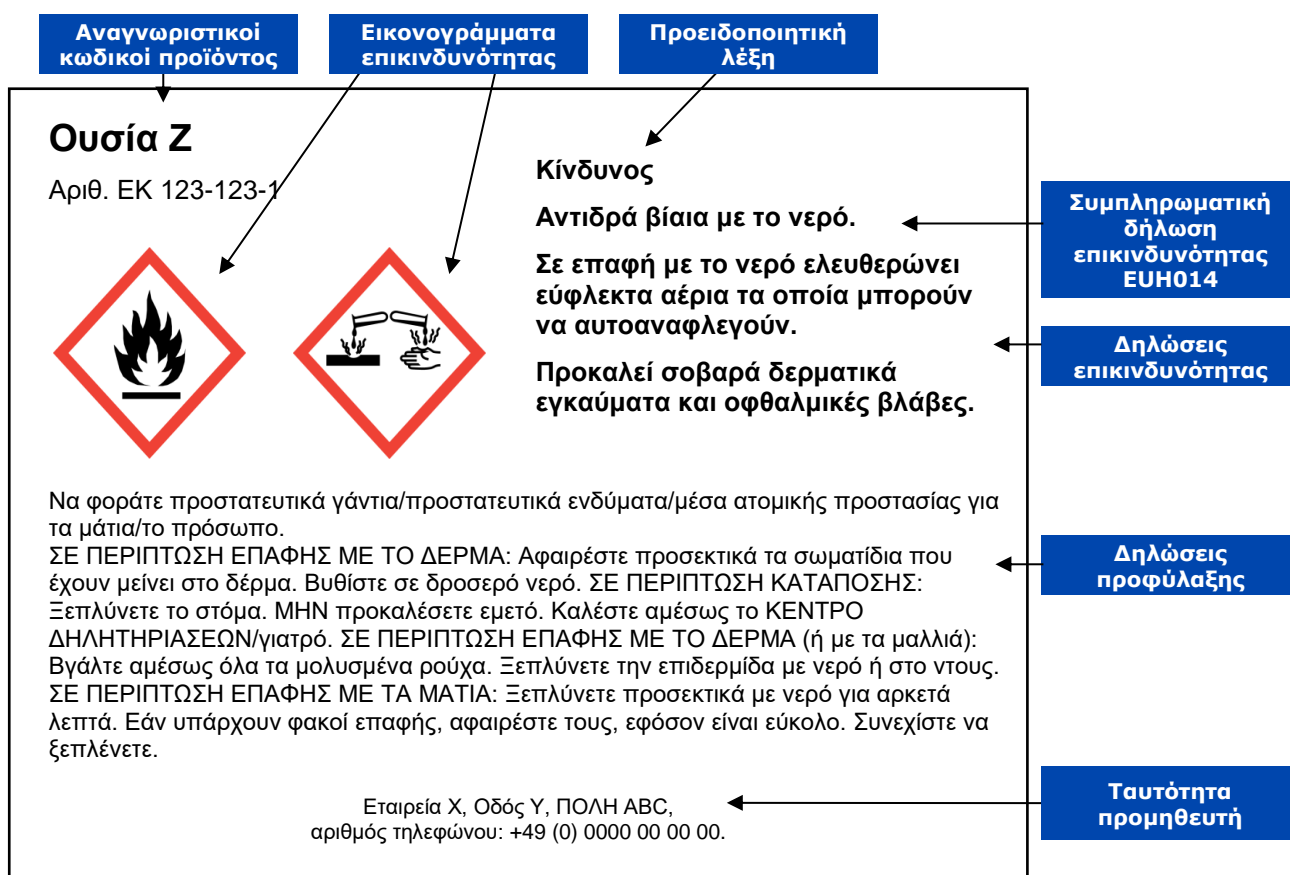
Αναγνωριστικοί κωδικοί προϊόντος

Εικονογράμματα επικινδυνότητας

Προειδοποιητική λέξη

Ουσία Z

Αριθ. ΕΚ 123-123-1

Κίνδυνος

Αντιδρά βίαια με το νερό.

Συμπληρωματική δήλωση επικινδυνότητας EUH014

Σε επαφή με το νερό ελευθερώνει εύφλεκτα αέρια τα οποία μπορούν να αυτοαναφλεγούν.

Προκαλεί σοβαρά δερματικά εγκαύματα και οφθαλμικές βλάβες.

Δηλώσεις επικινδυνότητας

Να φοράτε προστατευτικά γάντια/προστατευτικά ενδύματα/μέσα ατομικής προστασίας για τα μάτια/το πρόσωπο.
ΣΕ ΠΕΡΙΠΤΩΣΗ ΕΠΑΦΗΣ ΜΕ ΤΟ ΔΕΡΜΑ: Αφαιρέστε προσεκτικά τα σωματίδια που έχουν μείνει στο δέρμα. Βυθίστε σε δροσερό νερό. ΣΕ ΠΕΡΙΠΤΩΣΗ ΚΑΤΑΠΟΣΗΣ: Ξεπλύνετε το στόμα. ΜΗΝ προκαλέσετε εμετό. Καλέστε αμέσως το ΚΕΝΤΡΟ ΔΗΛΗΤΗΡΙΑΣΕΩΝ/γιατρό. ΣΕ ΠΕΡΙΠΤΩΣΗ ΕΠΑΦΗΣ ΜΕ ΤΟ ΔΕΡΜΑ (ή με τα μαλλιά): Βγάλτε αμέσως όλα τα μολυσμένα ρούχα. Ξεπλύνετε την επιδερμίδα με νερό ή στο ντους. ΣΕ ΠΕΡΙΠΤΩΣΗ ΕΠΑΦΗΣ ΜΕ ΤΑ ΜΑΤΙΑ: Ξεπλύνετε προσεκτικά με νερό για αρκετά λεπτά. Εάν υπάρχουν φακοί επαφής, αφαιρέστε τους, εφόσον είναι εύκολο. Συνεχίστε να ξεπλένετε.

Δηλώσεις προφύλαξης

Εταιρεία X, Οδός Y, ΠΟΛΗ ABC,
αριθμός τηλεφώνου: +49 (0) 0000 00 00 00.

Ταυτότητα προμηθευτή